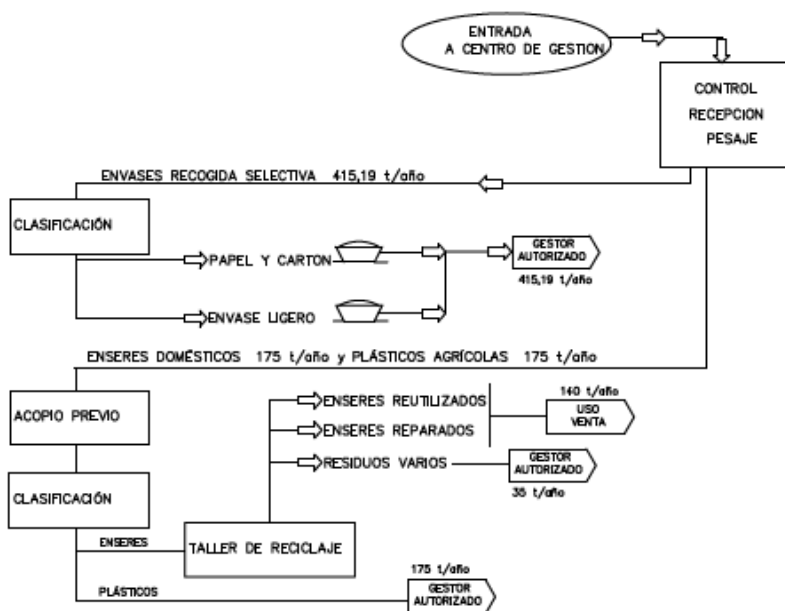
ENTRADA A CENTRO DE GESTION

CONTROL RECEPCION PESAJE

ENVASES RECOGIDA SELECTIVA 415,19 t/año

CLASIFICACIÓN

PAPEL Y CARTON

ENVASE LIGERO

GESTOR AUTORIZADO

415,19 t/año

ENSERES DOMÉSTICOS 175 t/año y PLÁSTICOS AGRÍCOLAS 175 t/año

ACOPIO PREVIO

ENSERES REUTILIZADOS

ENSERES REPARADOS

140 t/año

USO VENTA

RESIDUOS VARIOS

GESTOR AUTORIZADO

35 t/año

CLASIFICACIÓN

ENSERES

TALLER DE RECICLAJE

PLÁSTICOS

175 t/año

GESTOR AUTORIZADO